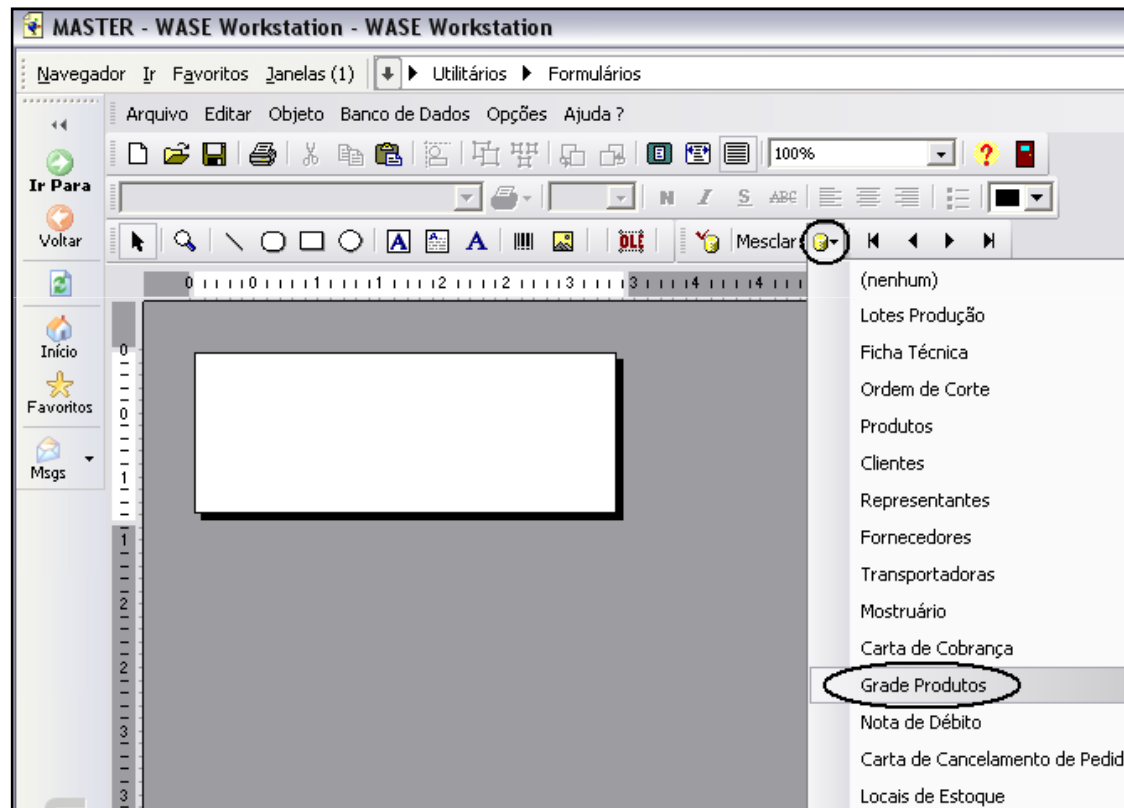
MASTER - WASE Workstation - WASE Workstation

Navegador Ir Favoritos Janelas (1) ▶ Utilitários ▶ Formulários

Arquivo Editar Objeto Banco de Dados Opções Ajuda ?

100%

N I S ABC

OLE

Mesclar

Ir Para
Voltar
Início
Favoritos
Msgs

0 1 1 2 2 3 3 4 4

0 0 1 1 2 2 3 3

(nenhum)
Lotes Produção
Ficha Técnica
Ordem de Corte
Produtos
Clientes
Representantes
Fornecedores
Transportadoras
Mostruário
Carta de Cobrança
Grade Produtos
Nota de Débito
Carta de Cancelamento de Pedid
Locais de Estoque